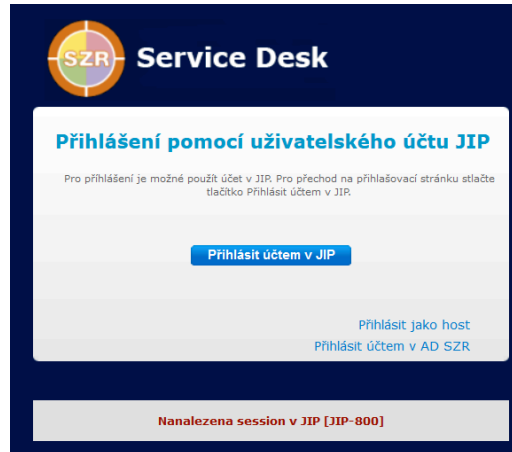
SZR Service Desk

Přihlášení pomocí uživatelského účtu JIP

Pro přihlášení je možné použít účet v JIP. Pro přechod na přihlašovací stránku stlačte tlačítko Přihlásit účtem v JIP.

Přihlásit účtem v JIP

Přihlásit jako host
Přihlásit účtem v AD SZR

Nanalezena session v JIP [JIP-800]